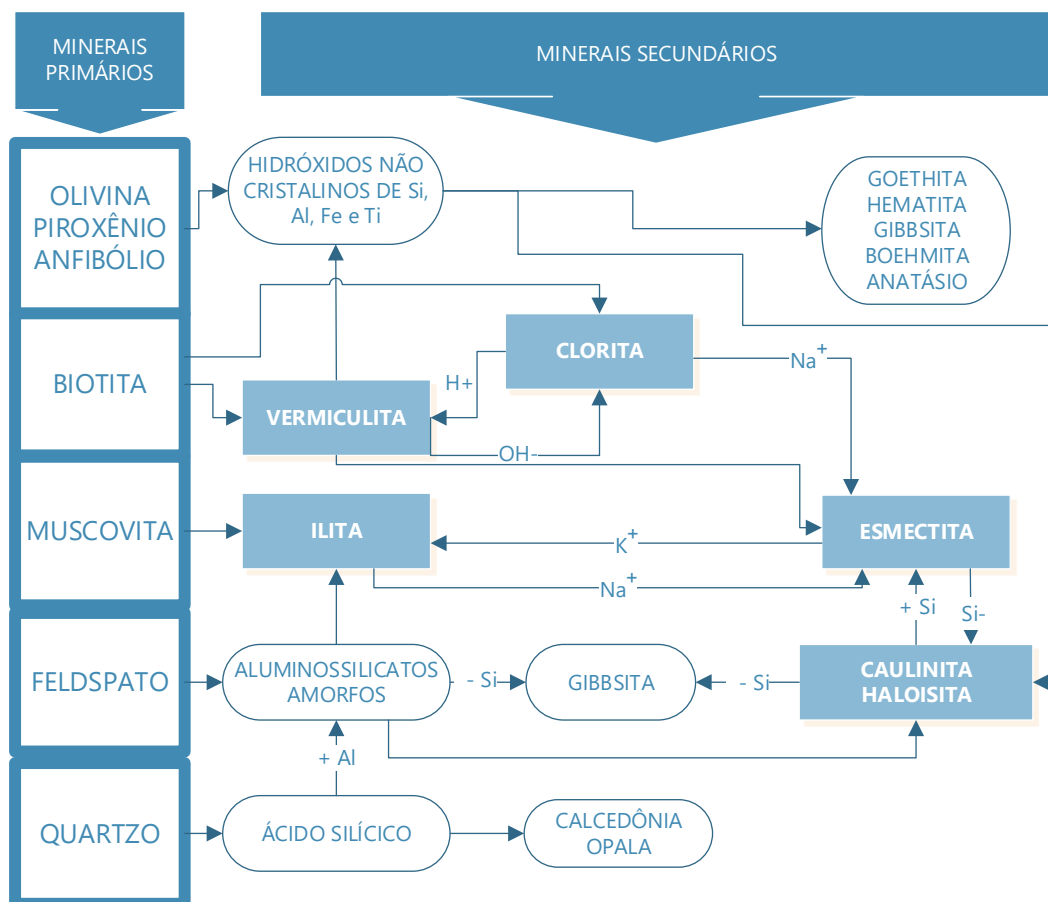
MINERAIS PRIMÁRIOS

MINERAIS SECUNDÁRIOS

OLIVINA PIROXÊNIO ANFIBÓLIO

HIDRÓXIDOS NÃO CRISTALINOS DE Si, Al, Fe e Ti

GOETHITA HEMATITA GIBBSITA BOEHMITA ANATÁSIO

BIOTITA

CLORITA

$Na^+$

H+

VERMICULITA

OH-

MUSCOVITA

ILITA

$K^+$

ESMECTITA

$Na^+$

+ Si

Si-

FELDSPATO

ALUMINOSSILICATOS AMORFOS

- Si

GIBBSITA

- Si

CAULINITA HALOISITA

+ Al

QUARTZO

ÁCIDO SILÍCICO

CALCEDÔNIA OPALA